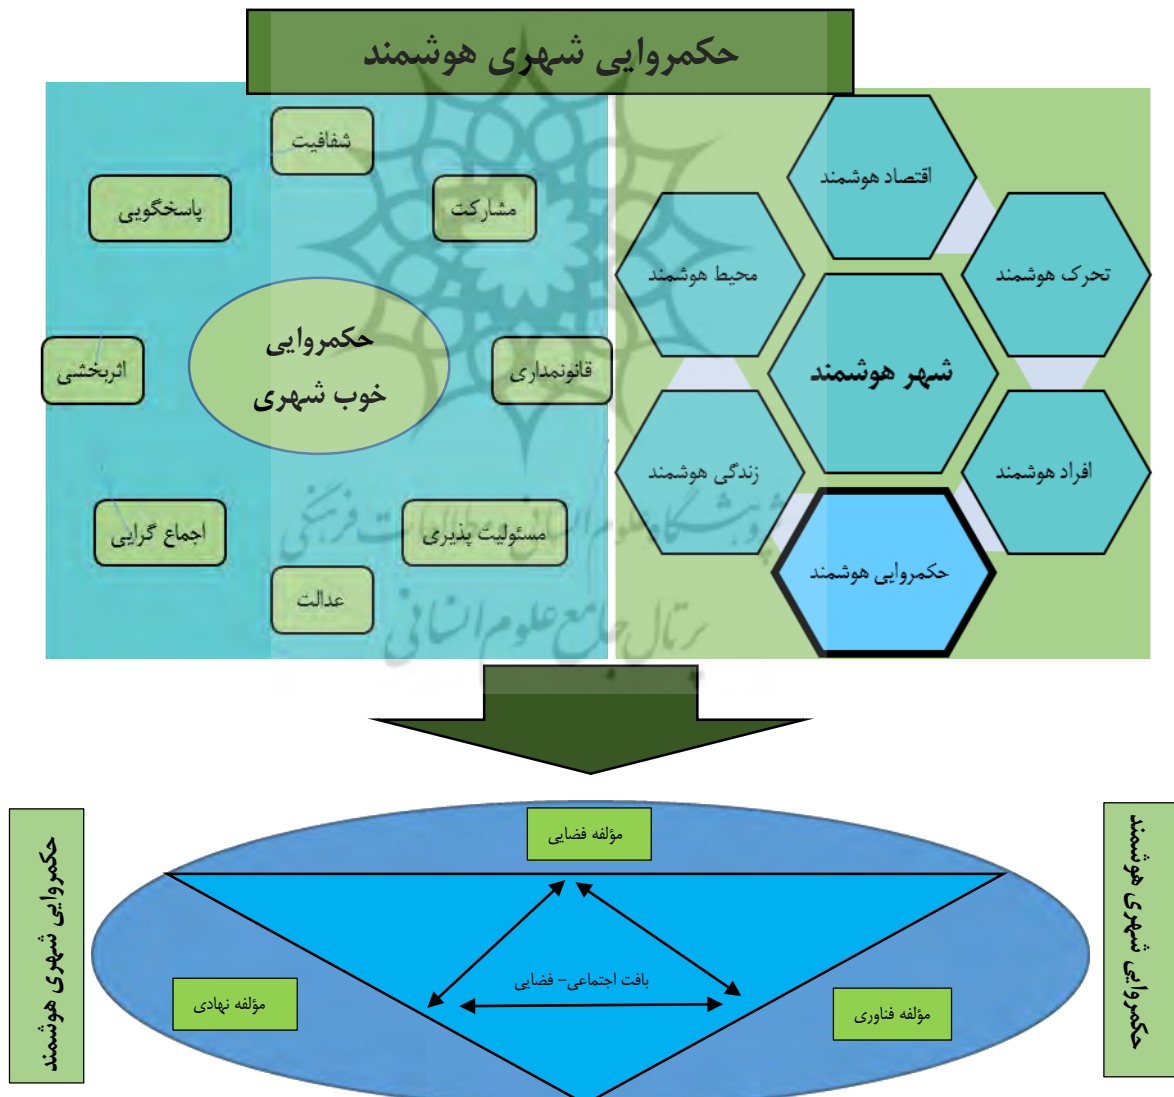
حکمروایی شهری هوشمند

اقتصاد هوشمند
محیط هوشمند
تحرک هوشمند
شهر هوشمند
زندگی هوشمند
افراد هوشمند
حکمروایی هوشمند

شفافیت
پاسخگویی
مشارکت
حکمروایی خوب شهری
اثربخشی
قانونمداری
اجماع گرایی
مسئولیت پذیری
عدالت

پژوهشگاه علوم انسانی و مطالعات فرهنگی
پرتال جامع علوم انسانی

حکمروایی شهری هوشمند
مؤلفه فضایی
بافت اجتماعی- فضایی
مؤلفه نهادی
مؤلفه فناوری
حکمروایی شهری هوشمند